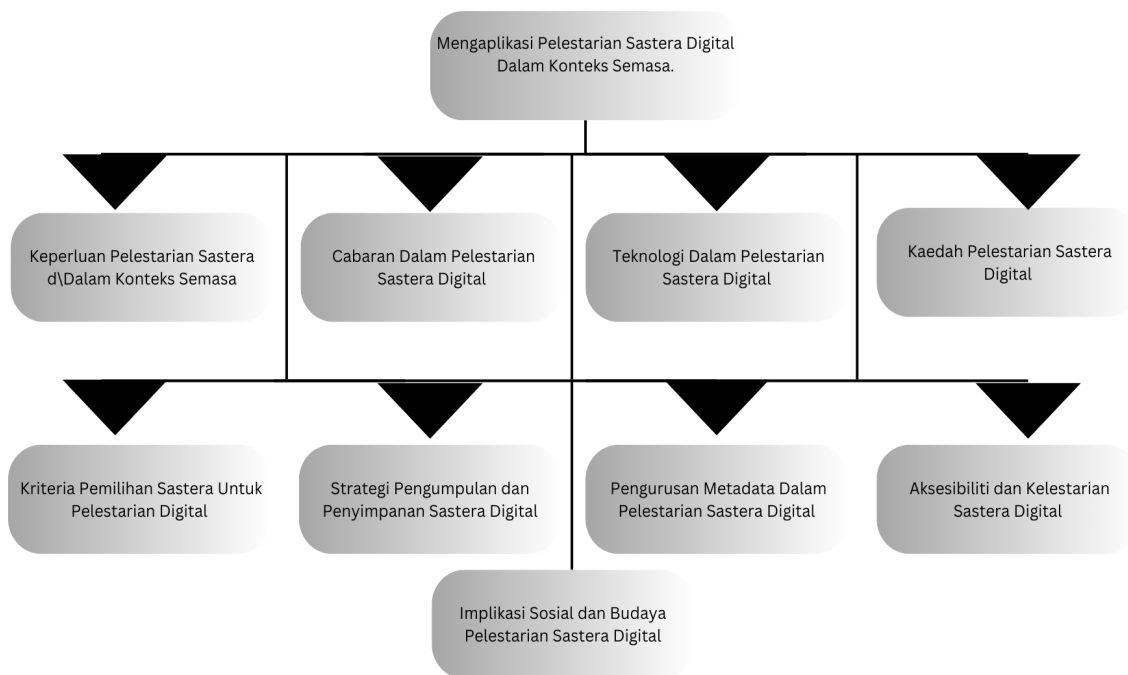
Mengaplikasi Pelestarian Sastera Digital Dalam Konteks Semasa.

Keperluan Pelestarian Sastera d\Dalam Konteks Semasa

Cabaran Dalam Pelestarian Sastera Digital

Teknologi Dalam Pelestarian Sastera Digital

Kaedah Pelestarian Sastera Digital

Kriteria Pemilihan Sastera Untuk Pelestarian Digital

Strategi Pengumpulan dan Penyimpanan Sastera Digital

Pengurusan Metadata Dalam Pelestarian Sastera Digital

Aksesibiliti dan Kelestarian Sastera Digital

Implikasi Sosial dan Budaya Pelestarian Sastera Digital